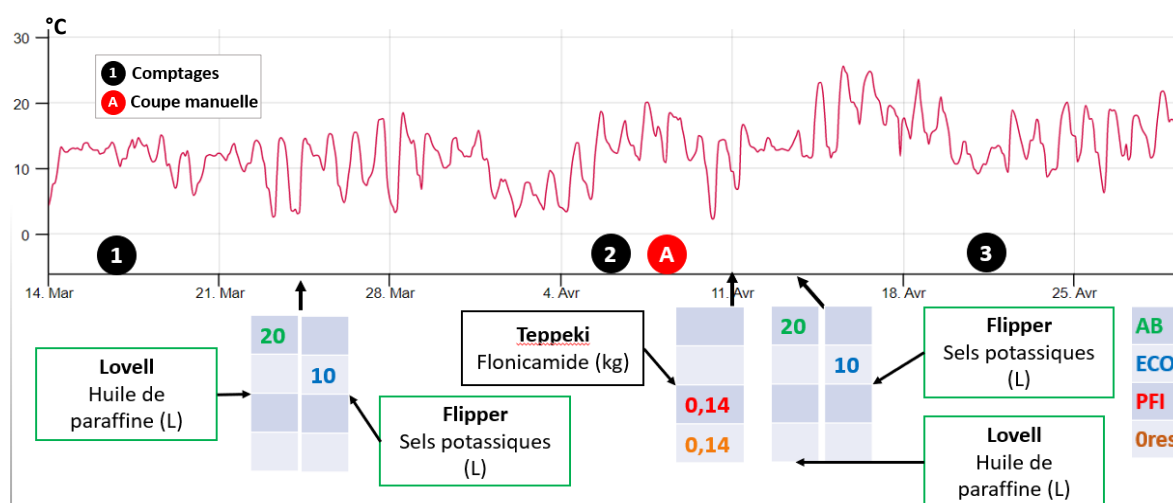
°C
30
20
10
0
1 Comptages
A Coupe manuelle
1
2
A
3
14. Mar
21. Mar
28. Mar
4. Avr
11. Avr
18. Avr
25. Avr

Lovell
Huile de paraffine (L)

| 20 | |
|---|---|
| | 10 |
| | |
| | |

Flipper
Sels potassiques (L)

Teppeki
Flonicamide (kg)

| |
|---|
| |
| 0,14 |
| 0,14 |

| 20 | |
|---|---|
| | 10 |
| | |
| | |

Flipper
Sels potassiques (L)

Lovell
Huile de paraffine (L)

AB
ECO
PFI
0res